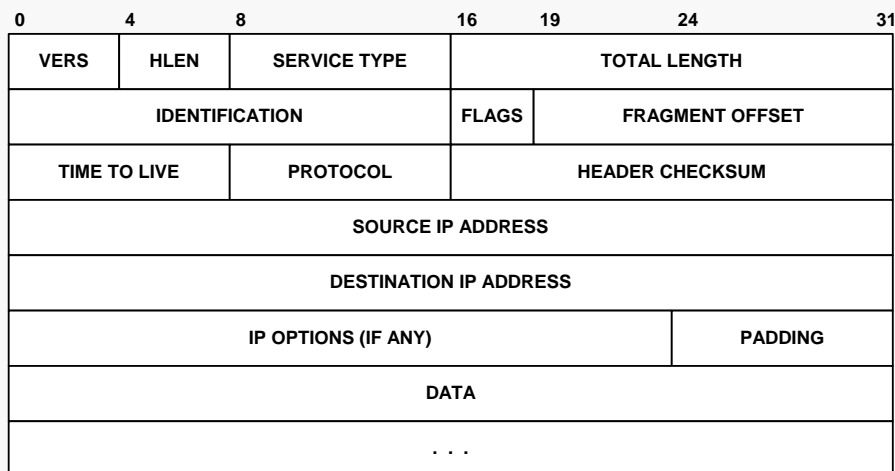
0 4 8 16 19 24 31

| VERS | HLEN | SERVICE TYPE | TOTAL LENGTH |
|---|---|---|---|
| IDENTIFICATION | | FLAGS | FRAGMENT OFFSET |
| TIME TO LIVE | PROTOCOL | HEADER CHECKSUM | |
| SOURCE IP ADDRESS | | | |
| DESTINATION IP ADDRESS | | | |
| IP OPTIONS (IF ANY) | | | PADDING |
| DATA | | | |
| . . . | | | |